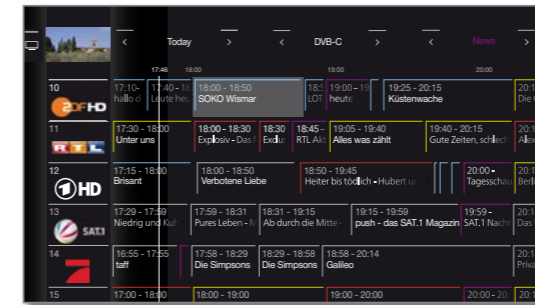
< Today >
< DVB-C >
< News >
17:46 18:00 19:00 20:00

10 ZDF HD
17:10 - hallo d
17:40 - 18 Leute heu
18:00 - 18:50 SOKO Wismar
18:5 LOT
19:00 - 19 heute
19:25 - 20:15 Küstenwache
20:1 Der

11 RTL
17:30 - 18:00 Unter uns
18:00 - 18:30 Explosiv - Das
18:30 Exclu
18:45 - RTL Ak
19:05 - 19:40 Alles was zählt
19:40 - 20:15 Gute Zeiten, schlech
20:1 Alex

12 HD
17:15 - 18:00 Brisant
18:00 - 18:50 Verbotene Liebe
18:50 - 19:45 Heiter bis tödlich - Hubert u
20:00 - Tagesschau
20:1 Berli

13 SAT.1
17:29 - 17:59 Niedrig und Ku
17:59 - 18:31 Pures Leben -
18:31 - 19:15 Ab durch die Mitte -
19:15 - 19:59 push - das SAT.1 Magazin
19:59 - SAT.1 Nachr
20:1 Der

14
16:55 - 17:55 taff
17:58 - 18:29 Die Simpsons
18:29 - 18:58 Die Simpsons
18:58 - 20:14 Galileo
20:1 Priva

15
17:00 - 18:00
18:00 - 19:00
19:00 - 20:00
20:00 - 20